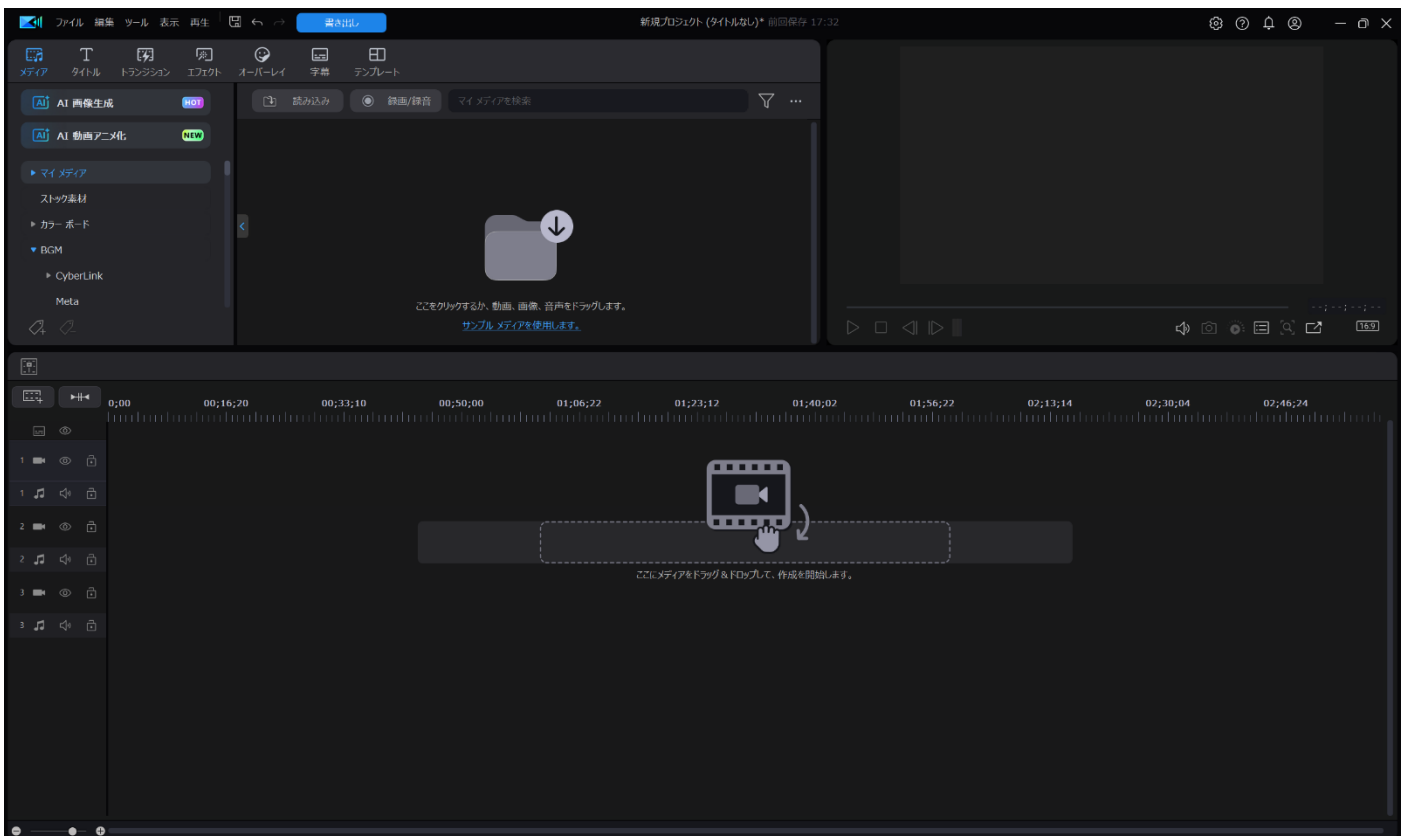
ファイル 編集 ツール 表示 再生 書き出し 新規プロジェクト (タイトルなし)* 前回保存 17:32

メディア タイトル トランジション エフェクト オーバーレイ 字幕 テンプレート

AI 画像生成 HOT
AI 動画アニメ化 NEW

▸ マイ メディア
ストック素材
▸ カラー ボード
▾ BGM
▸ CyberLink
Meta

読み込み 録画/録音 マイ メディアを検索

ここをクリックするか、動画、画像、音声をドラッグします。
サンプル メディアを使用します。

--;--;--;--
16:9

0;00 00;16;20 00;33;10 00;50;00 01;06;22 01;23;12 01;40;02 01;56;22 02;13;14 02;30;04 02;46;24

1
1
2
2
3
3

ここにメディアをドラッグ & ドロップして、作成を開始します。